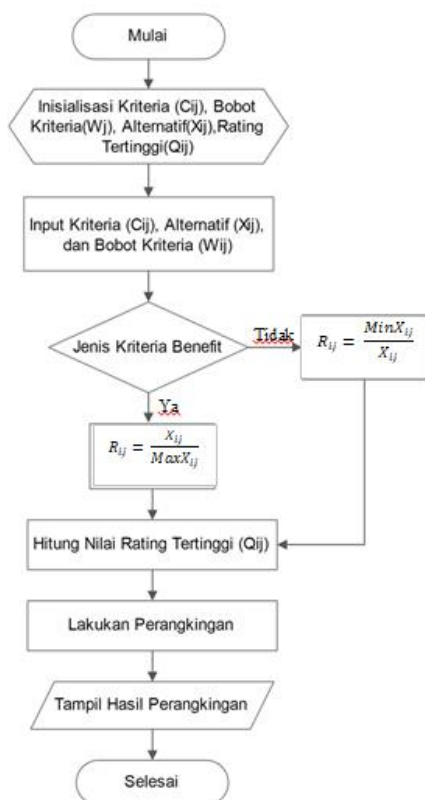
Mulai

Inisialisasi Kriteria (Cij), Bobot Kriteria(Wj), Alternatif(Xij),Rating Tertinggi(Qij)

Input Kriteria (Cij), Alternatif (Xij), dan Bobot Kriteria (Wij)

Jenis Kriteria Benefit

Tidak

$R_{ij} = \frac{MinX_{ij}}{X_{ij}}$

Ya

$R_{ij} = \frac{X_{ij}}{MaxX_{ij}}$

Hitung Nilai Rating Tertinggi (Qij)

Lakukan Perangkingan

Tampil Hasil Perangkingan

Selesai